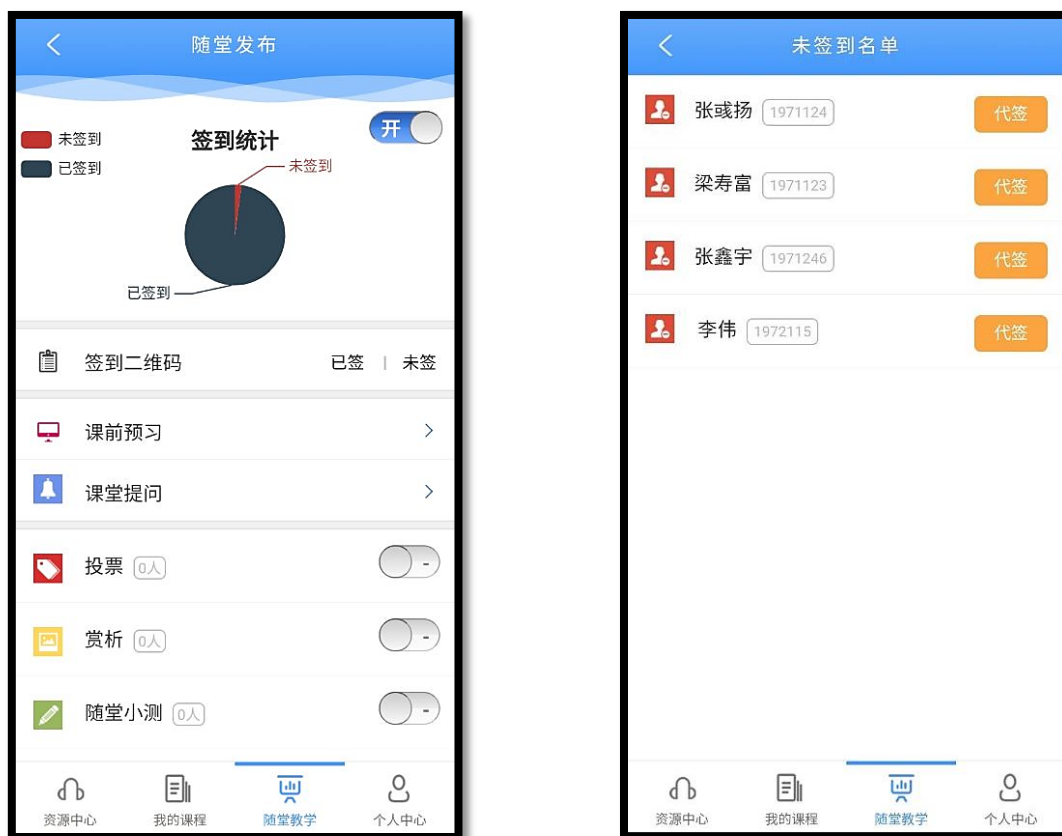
随堂发布

未签到
已签到

签到统计

开

未签到

已签到

签到二维码 已签 | 未签

课前预习

课堂提问

投票 0人 -

赏析 0人 -

随堂小测 0人 -

资源中心 我的课程 随堂教学 个人中心

未签到名单

张彧扬 1971124 代签

梁寿富 1971123 代签

张鑫宇 1971246 代签

李伟 1972115 代签

资源中心 我的课程 随堂教学 个人中心